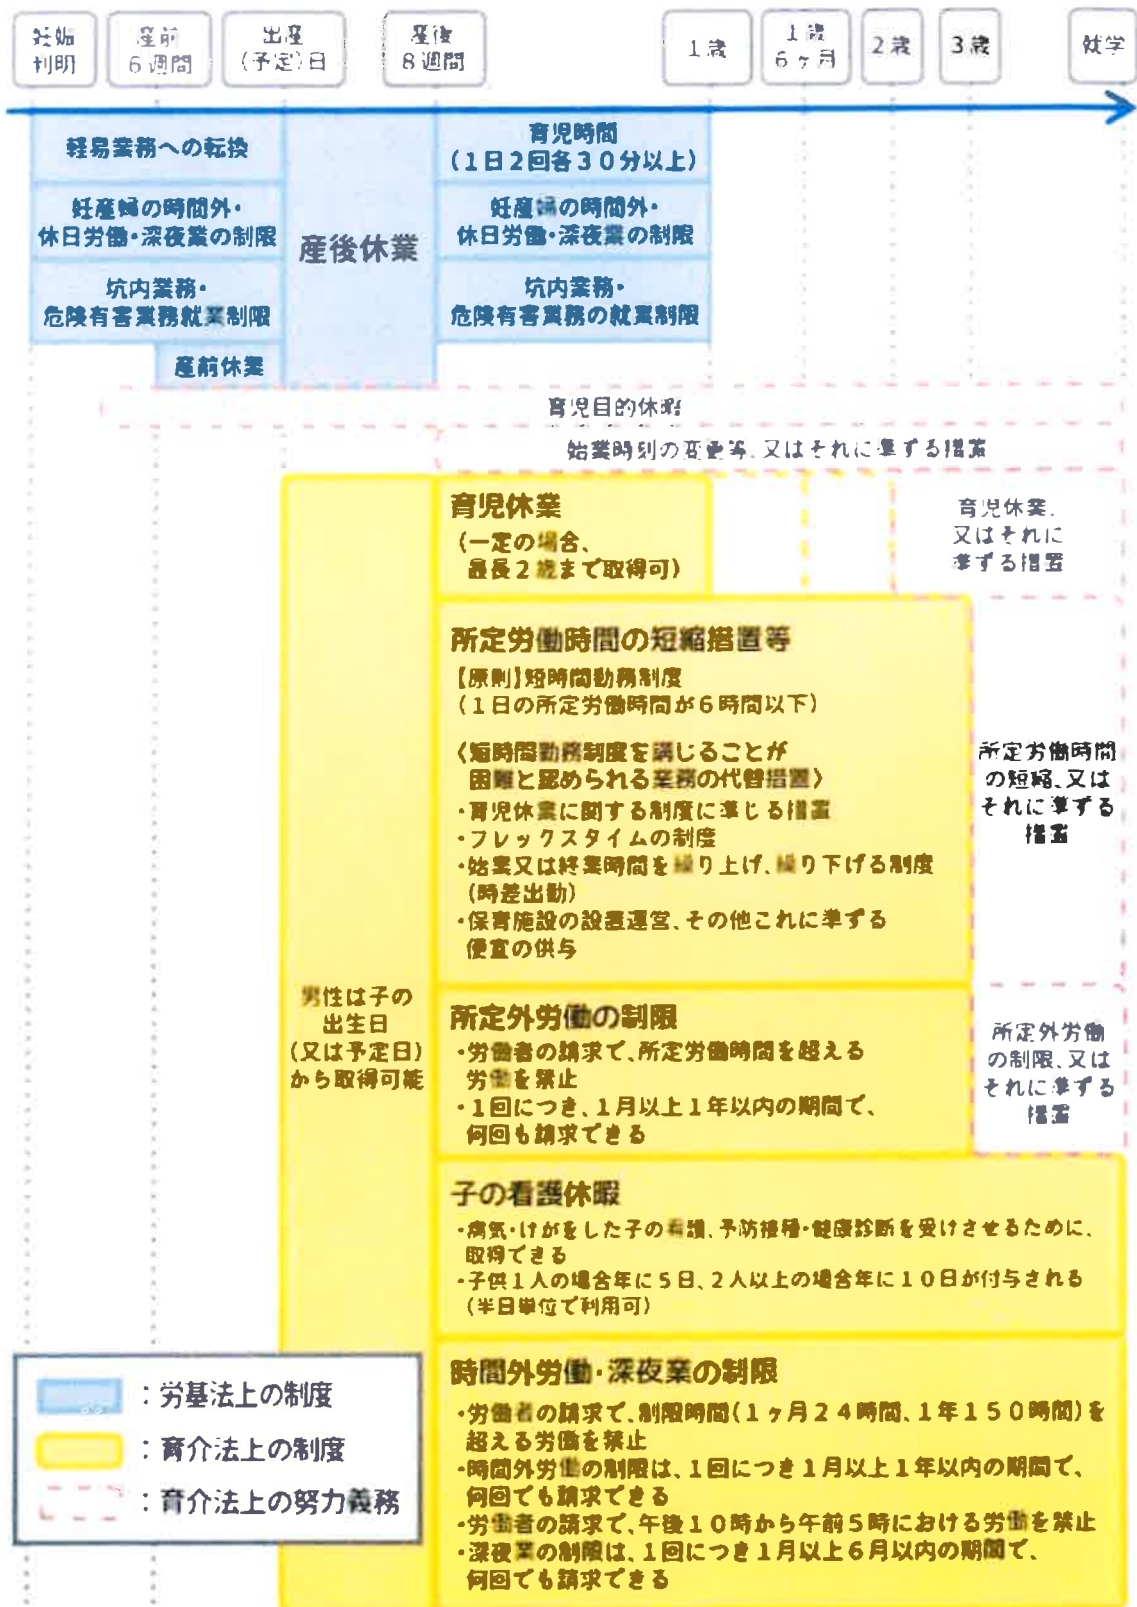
妊娠判明

産前6週間

出産(予定)日

産後8週間

1歳

1歳6ヶ月

2歳

3歳

就学

軽易業務への転換

妊産婦の時間外・休日労働・深夜業の制限

坑内業務・危険有害業務就業制限

産前休業

産後休業

育児時間(1日2回各30分以上)

妊産婦の時間外・休日労働・深夜業の制限

坑内業務・危険有害業務の就業制限

育児目的休暇

始業時刻の変更等、又はそれに準ずる措置

男性は子の出生日(又は予定日)から取得可能

育児休業
(一定の場合、最長2歳まで取得可)

育児休業、又はそれに準ずる措置

所定労働時間の短縮措置等
【原則】短時間勤務制度
(1日の所定労働時間が6時間以下)
〈短時間勤務制度を講じることが困難と認められる業務の代替措置〉
・育児休業に関する制度に準じる措置
・フレックスタイムの制度
・始業又は終業時間を繰り上げ、繰り下げる制度(時差出勤)
・保育施設の設置運営、その他これに準ずる便宜の供与

所定労働時間の短縮、又はそれに準ずる措置

所定外労働の制限
・労働者の請求で、所定労働時間を超える労働を禁止
・1回につき、1月以上1年以内の期間で、何回も請求できる

所定外労働の制限、又はそれに準ずる措置

子の看護休暇
・病気・けがをした子の看護、予防接種・健康診断を受けさせるために、取得できる
・子供1人の場合年に5日、2人以上の場合年に10日が付与される(半日単位で利用可)

時間外労働・深夜業の制限
・労働者の請求で、制限時間(1ヶ月24時間、1年150時間)を超える労働を禁止
・時間外労働の制限は、1回につき1月以上1年以内の期間で、何回でも請求できる
・労働者の請求で、午後10時から午前5時における労働を禁止
・深夜業の制限は、1回につき1月以上6月以内の期間で、何回でも請求できる

:労基法上の制度
:育介法上の制度
:育介法上の努力義務